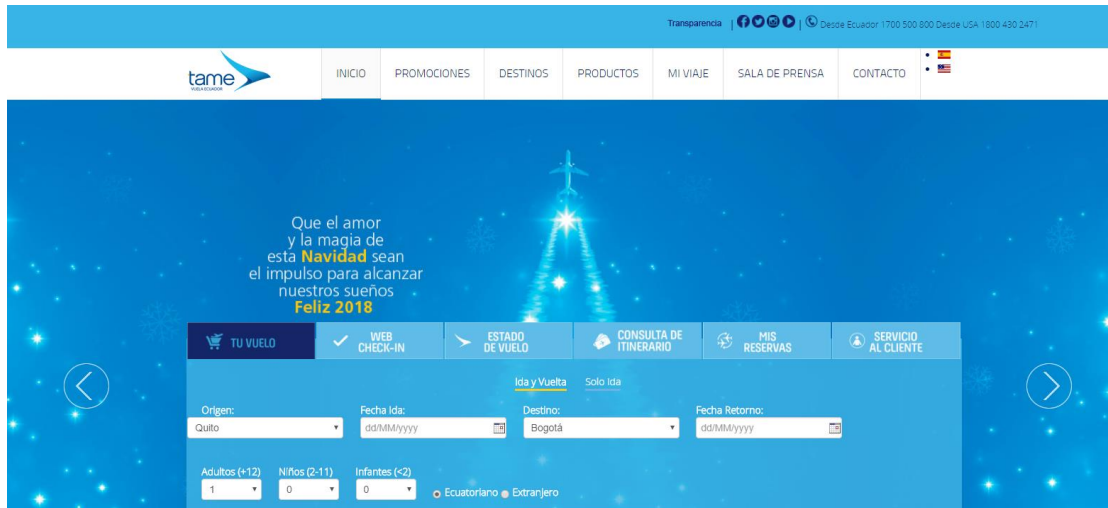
Transparencia | | Desde Ecuador 1700 500 800 Desde USA 1800 430 2471

tame
VUELA ECUADOR

INICIO PROMOCIONES DESTINOS PRODUCTOS MI VIAJE SALA DE PRENSA CONTACTO

Que el amor
y la magia de
esta Navidad sean
el impulso para alcanzar
nuestros sueños
Feliz 2018

TU VUELO
WEB CHECK-IN
ESTADO DE VUELO
CONSULTA DE ITINERARIO
MIS RESERVAS
SERVICIO AL CLIENTE

Ida y Vuelta Solo Ida

Origen: Quito
Fecha Ida: dd/MM/yyyy
Destino: Bogotá
Fecha Retorno: dd/MM/yyyy

Adultos (+12) 1
Niños (2-11) 0
Infantes (<2) 0
Ecuatoriano Extranjero